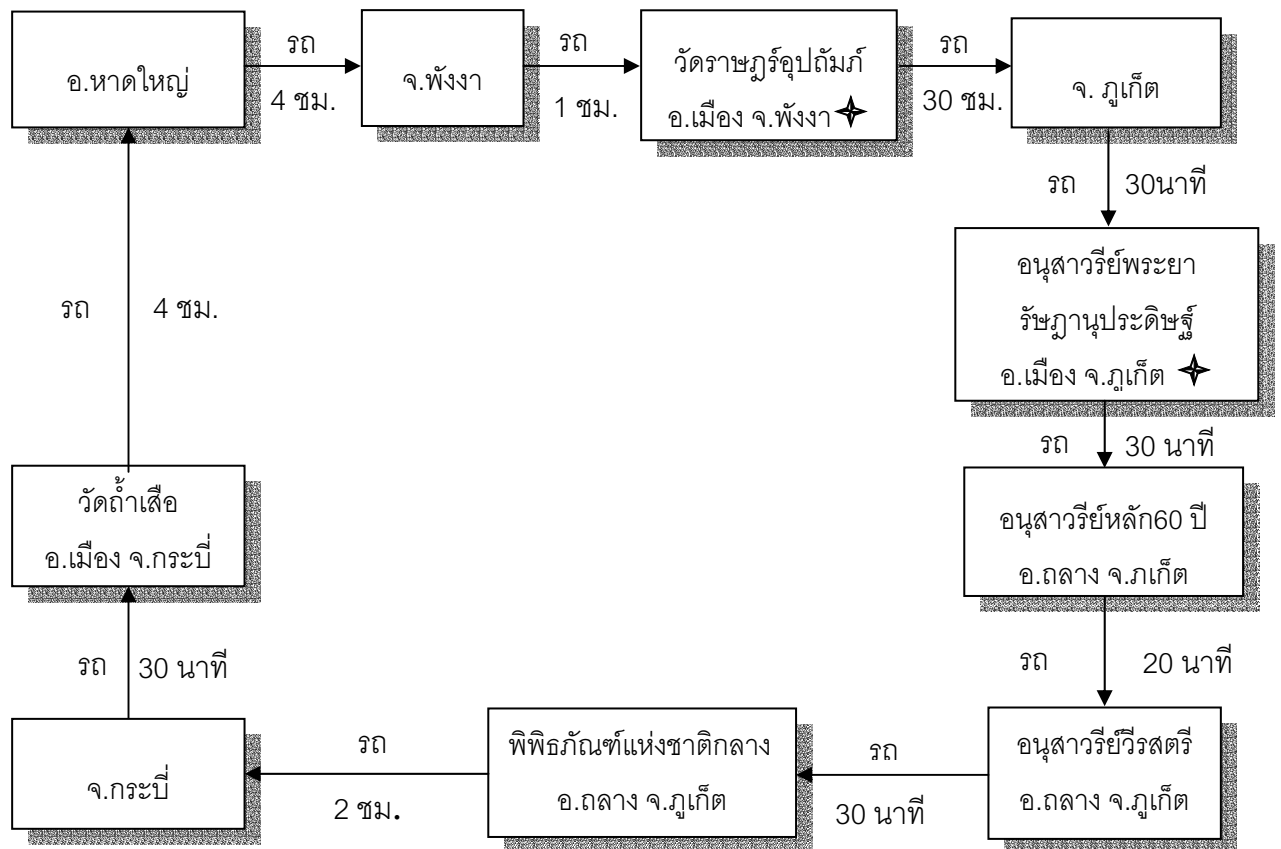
อ.หาดใหญ่

รถ

4 ชม.

จ.พังงา

รถ

1 ชม.

วัดราษฎร์อุปถัมภ์
อ.เมือง จ.พังงา

รถ

30 ชม.

จ. ภูเก็ต

รถ

30นาที

อนุสาวรีย์พระยา
รัษฎานุประดิษฐ์
อ.เมือง จ.ภูเก็ต

รถ

30 นาที

อนุสาวรีย์หลัก60 ปี
อ.ถลาง จ.ภเก็ต

รถ

20 นาที

อนุสาวรีย์วีรสตรี
อ.ถลาง จ.ภูเก็ต

รถ

30 นาที

พิพิธภัณฑ์แห่งชาติถลาง
อ.ถลาง จ.ภูเก็ต

รถ

2 ชม.

จ.กระบี่

รถ

30 นาที

วัดถ้ำเสือ
อ.เมือง จ.กระบี่

รถ

4 ชม.